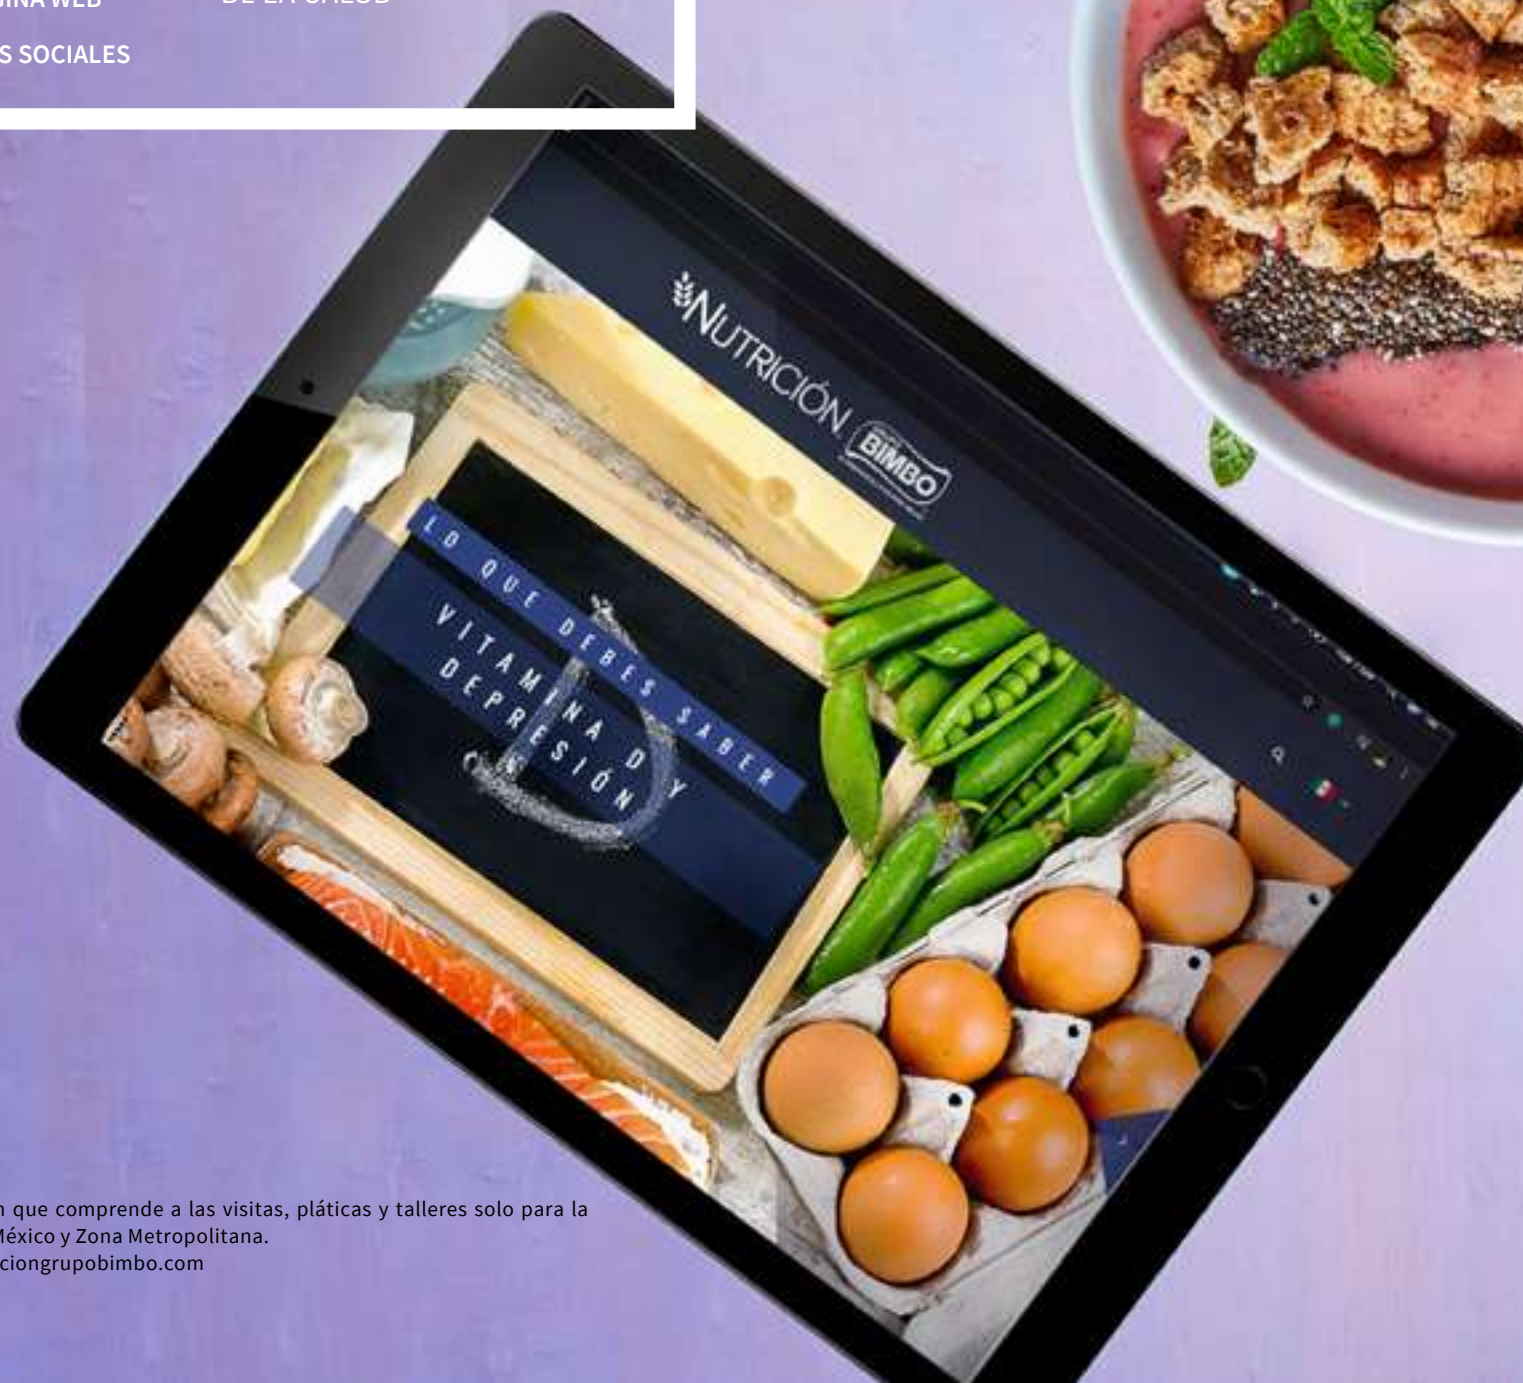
GINA WEB

DE LA SALUD

S SOCIALES

NUTRICIÓN BIMBO

LO QUE DEBES SABER

VITAMINA D Y DEPRESIÓN

n que comprende a las visitas, pláticas y talleres solo para la México y Zona Metropolitana.
ciongrupobimbo.com